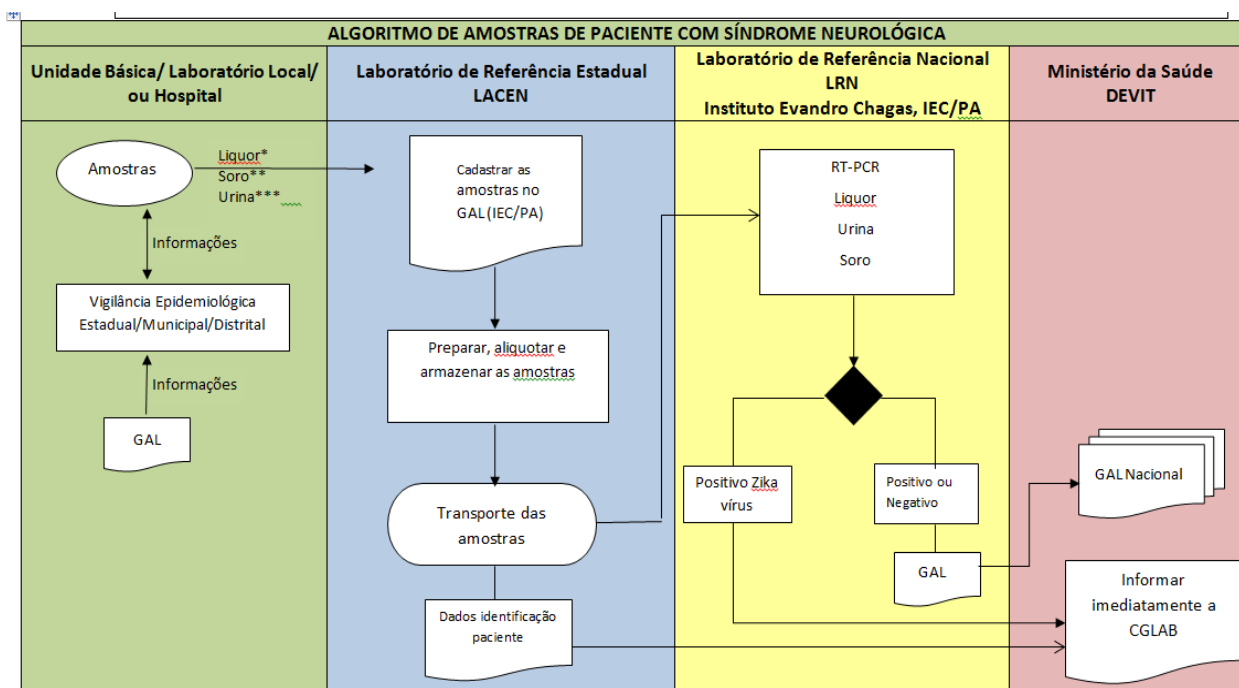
ALGORITMO DE AMOSTRAS DE PACIENTE COM SÍNDROME NEUROLÓGICA

Unidade Básica/ Laboratório Local/ ou Hospital

Laboratório de Referência Estadual LACEN

Laboratório de Referência Nacional LRN Instituto Evandro Chagas, IEC/PA

Ministério da Saúde DEVIT

Amostras

Liquor*
Soro**
Urina***

Informações

Vigilância Epidemiológica Estadual/Municipal/Distrital

Informações

GAL

Cadastrar as amostras no GAL (IEC/PA)

Preparar, aliquotar e armazenar as amostras

Transporte das amostras

Dados identificação paciente

RT-PCR
Liquor
Urina
Soro

Positivo Zika vírus

Positivo ou Negativo

GAL

GAL Nacional

Informar imediatamente a CGLAB